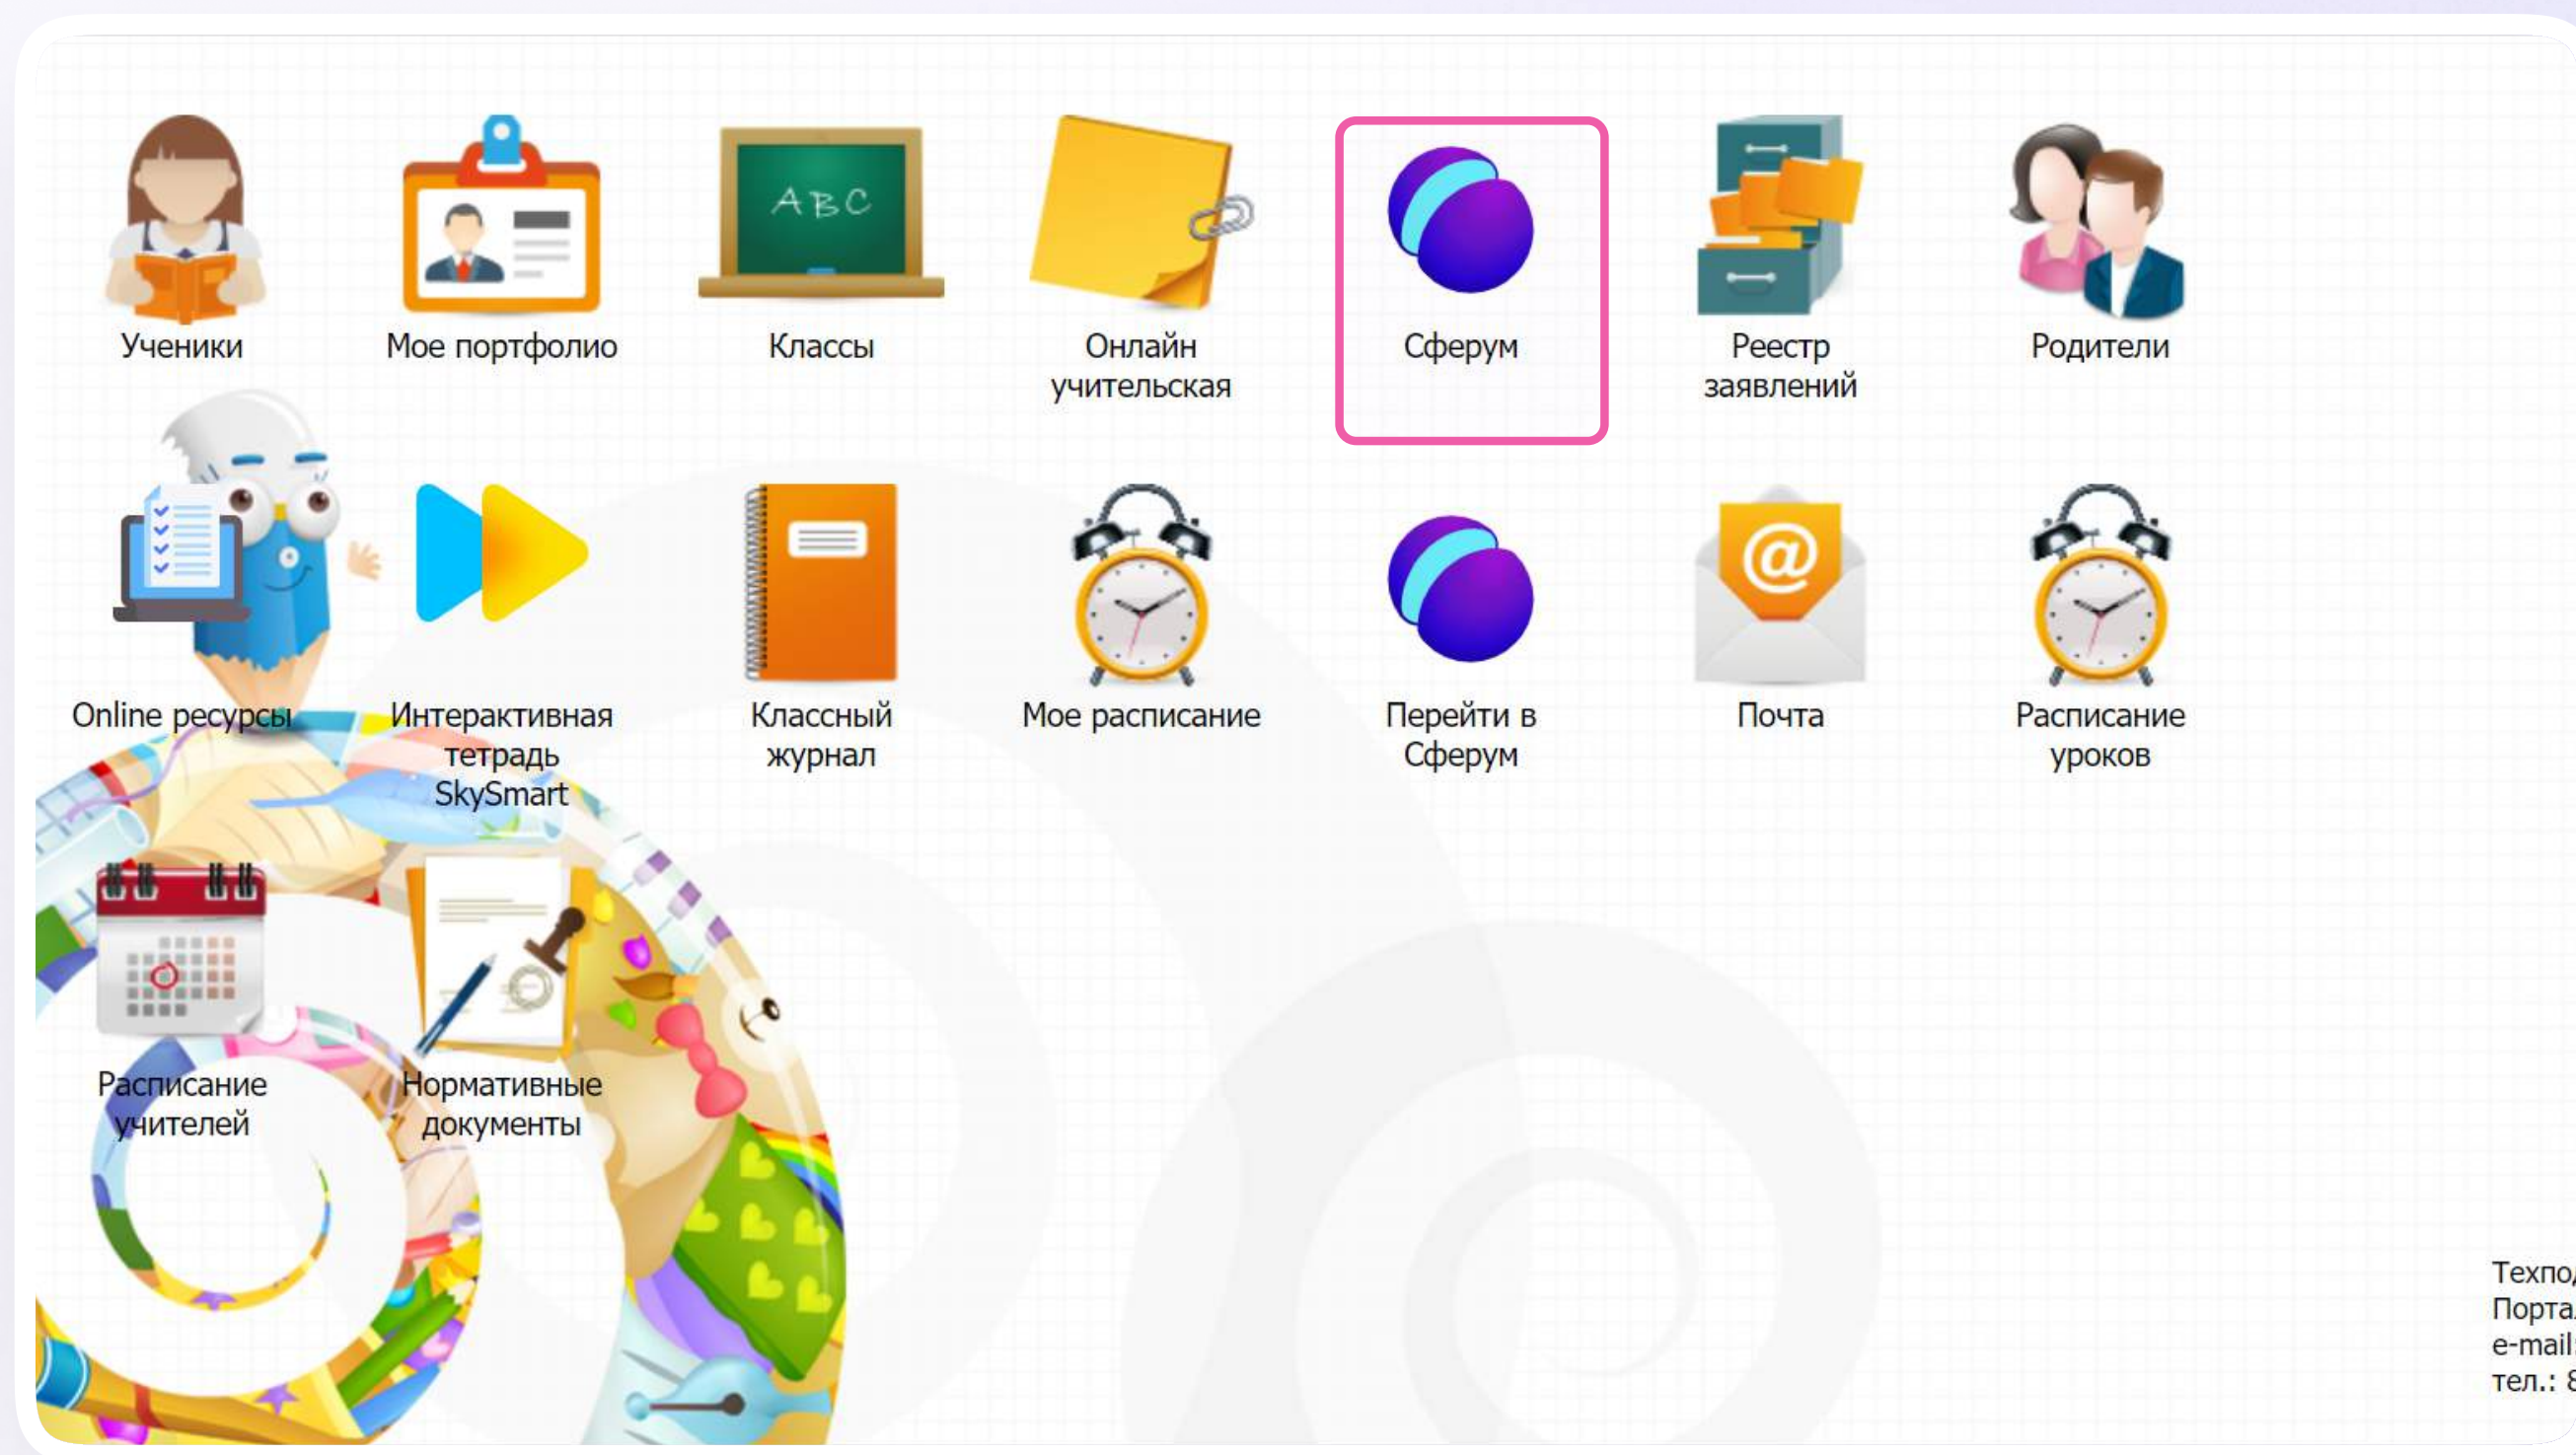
Ученики
Мое портфолио
ABC
Классы
Онлайн учительская
Сферум
Реестр заявлений
Родители

Online ресурсы
Интерактивная тетрадь SkySmart
Классный журнал
Мое расписание
Перейти в Сферум
@
Почта
Расписание уроков

Расписание учителей
Нормативные документы

Техпо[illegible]
Порта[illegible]
e-mail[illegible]
тел.: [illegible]